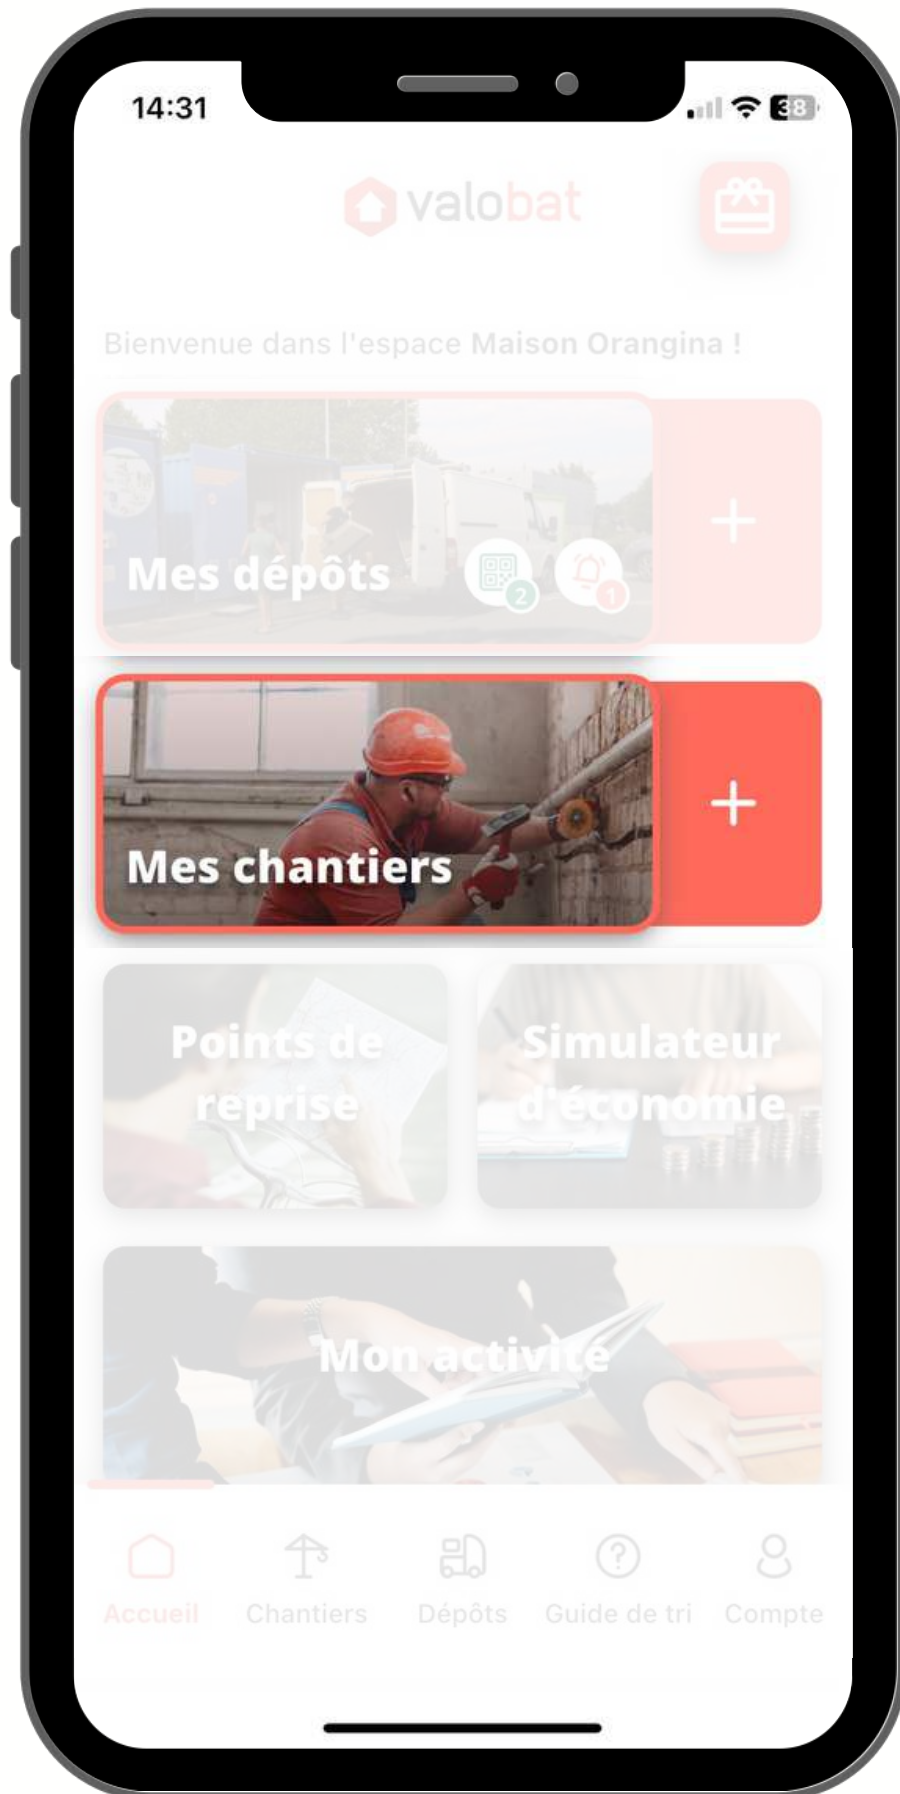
14:31

38

valobat

Bienvenue dans l'espace Maison Orangina !

Mes dépôts

2

1

+

Mes chantiers

+

Points de reprise

Simulateur d'économie

Mon activité

Accueil

Chantiers

Dépôts

Guide de tri

Compte